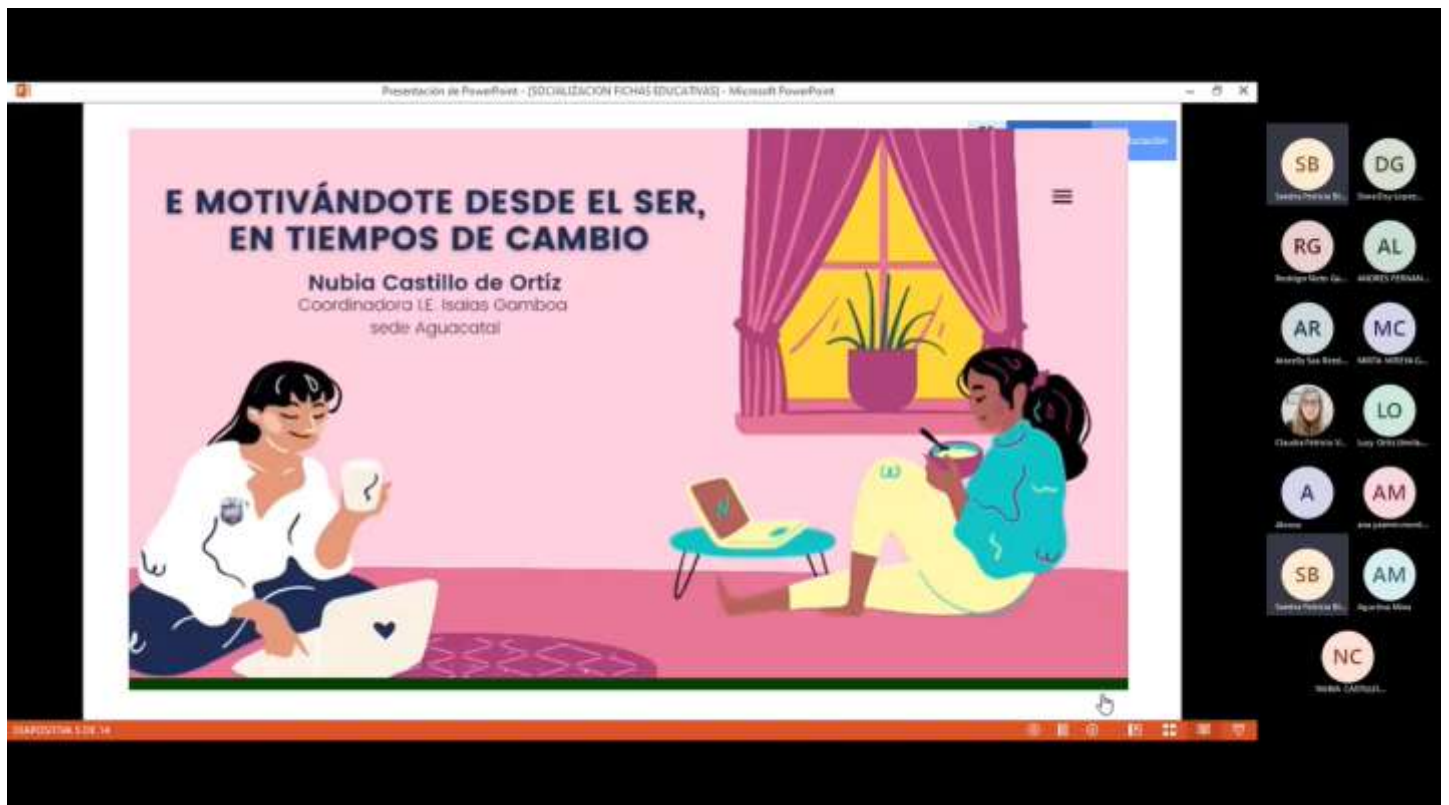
Presentación de PowerPoint - [SOCIALIZACION FICHAS EDUCATIVAS] - Microsoft PowerPoint

E MOTIVÁNDOTE DESDE EL SER, EN TIEMPOS DE CAMBIO

Nubia Castillo de Ortíz
Coordinadora I.E. Isaias Gamboa
sede Aguacatal

SB
Sandra Patricia Bl...
DG
Diana Day Lopez...
RG
Rodrigo Nieto Ga...
AL
ANDRES FERNAN...
AR
Anacelly Saa Rond...
MC
MARTA MIREYA G...
Claudia Patricia V...
LO
Lucy Ortiz (Invita...
A
Alessia
AM
ana yasmin mend...
SB
Sandra Patricia Bl...
AM
Agustina Mina
NC
NUBIA CASTILLO...

DIAPOSITIVA 5 DE 14